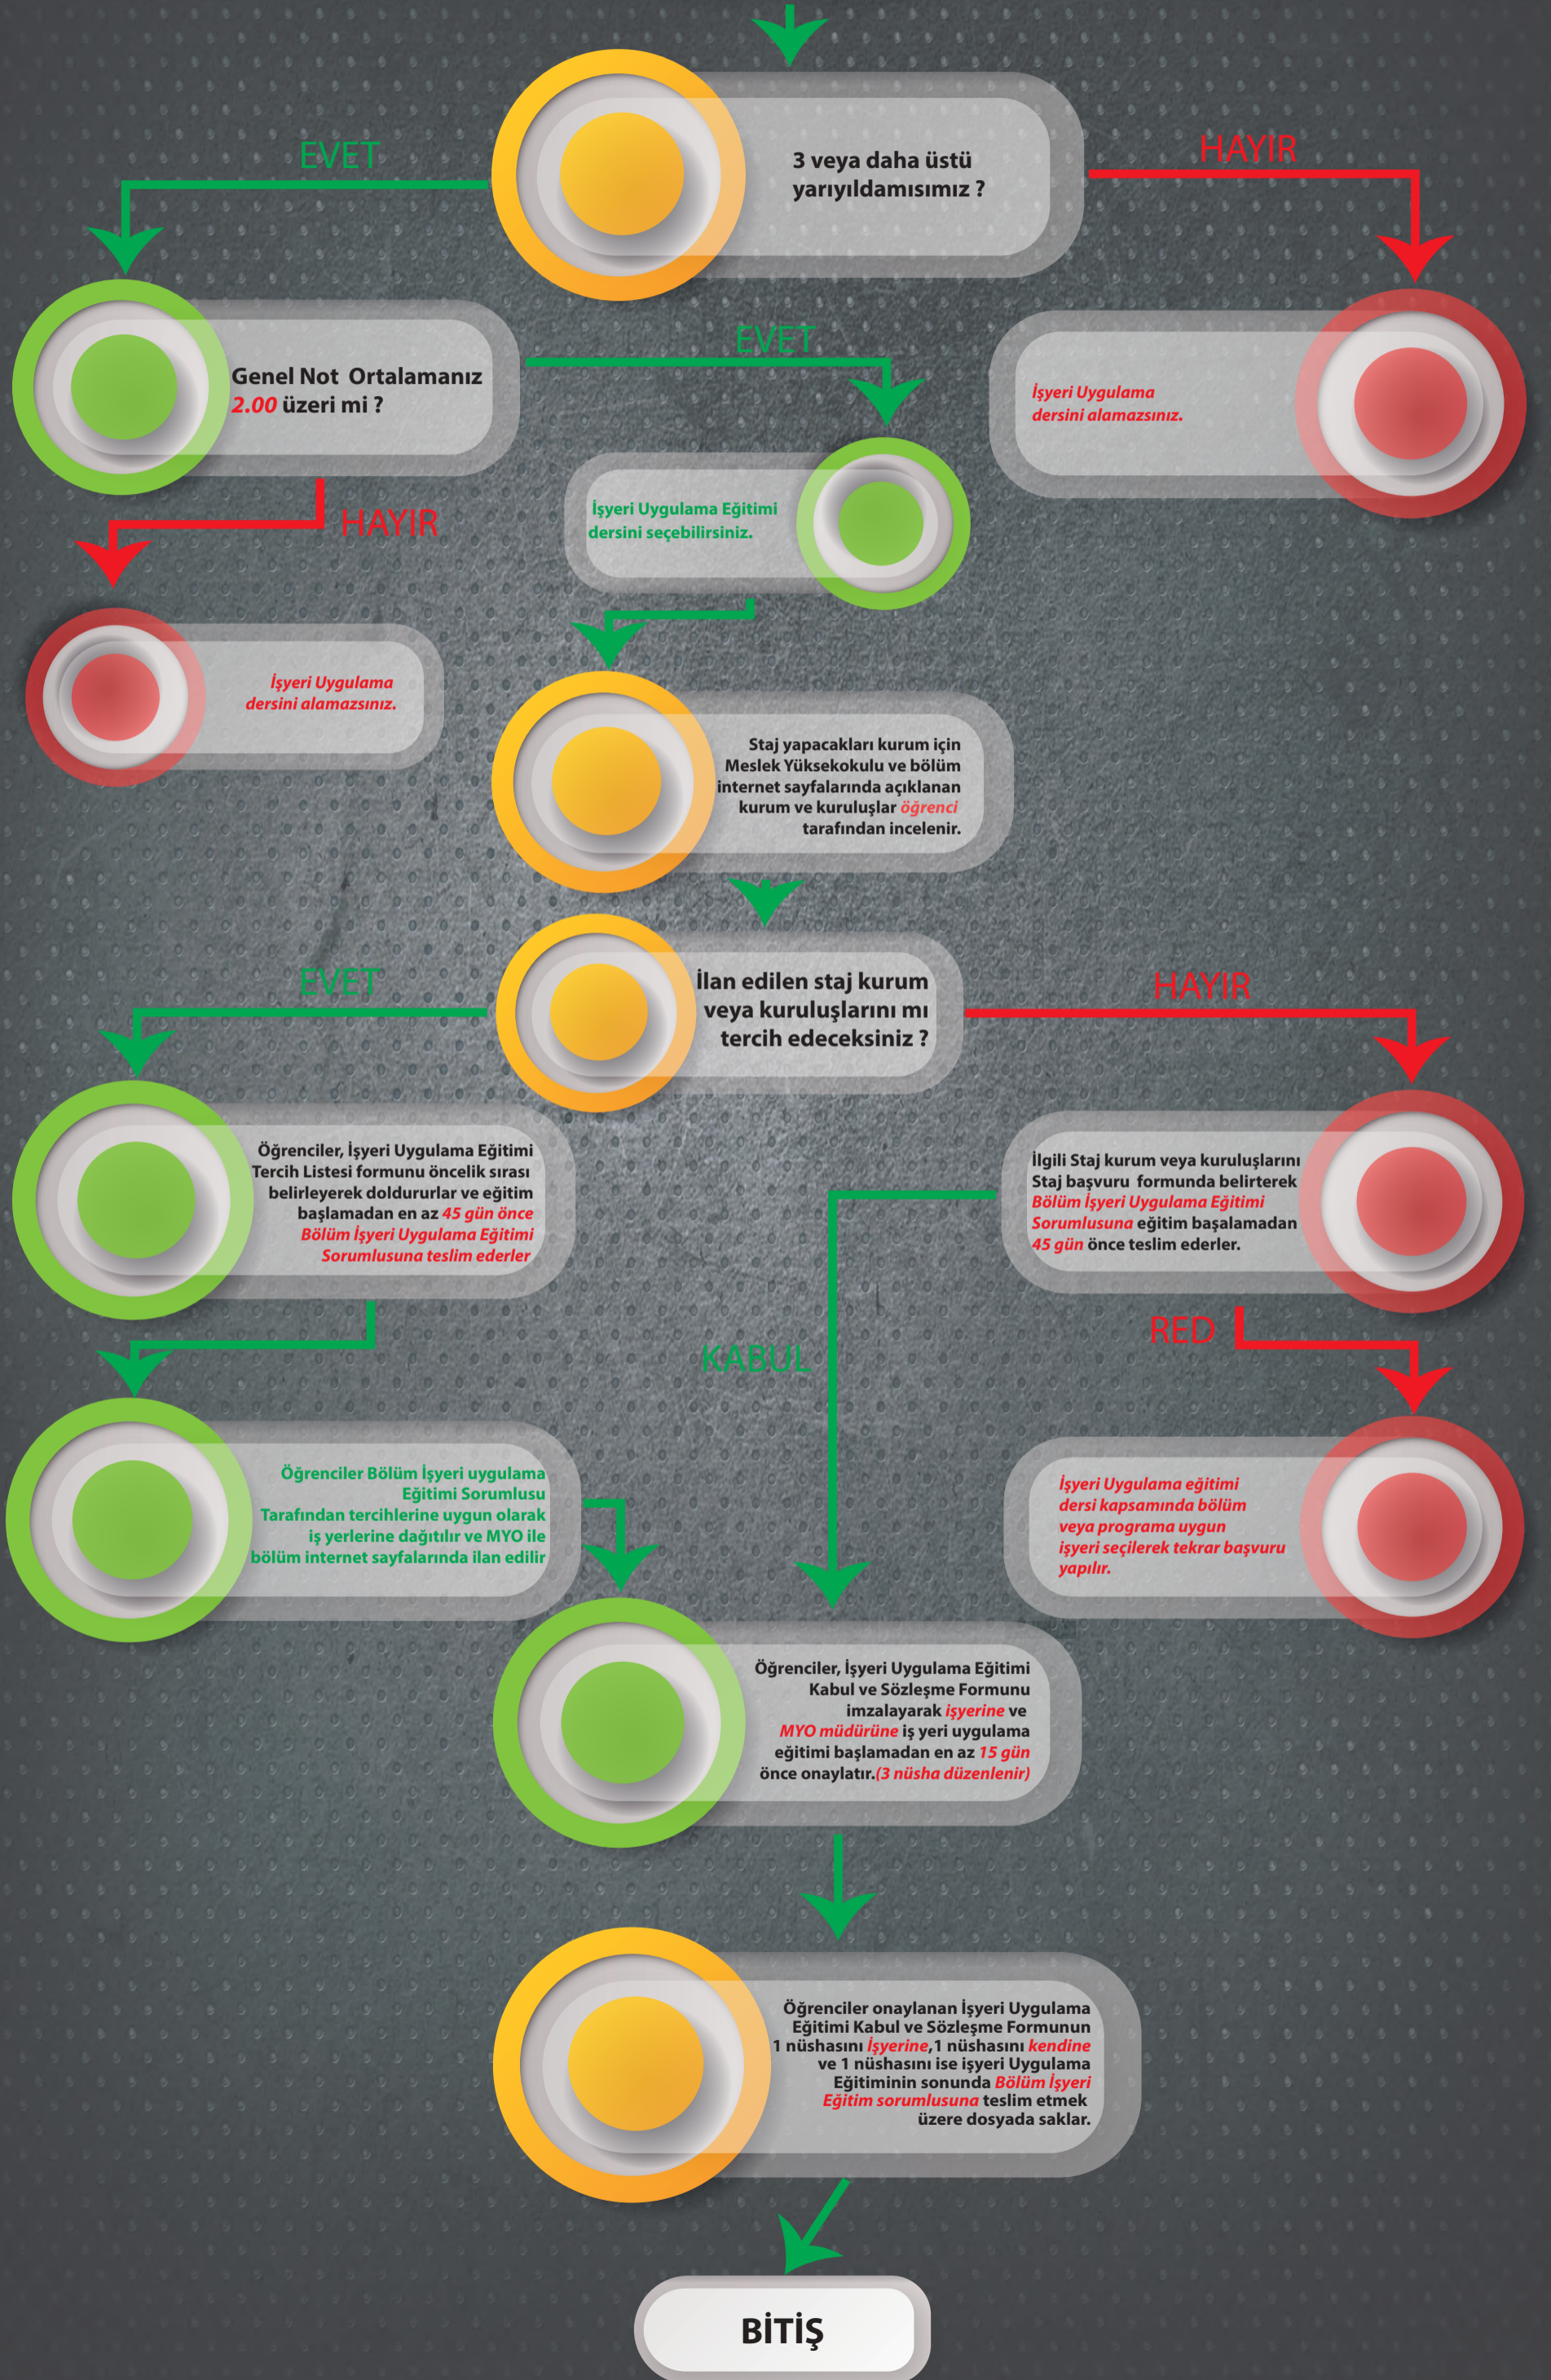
3 veya daha üstü yarıyıldamısımız ?

EVET

HAYIR

Genel Not Ortalamanız 2.00 üzeri mi ?

EVET

İşyeri Uygulama dersini alamazsınız.

HAYIR

İşyeri Uygulama Eğitimi dersini seçebilirsiniz.

İşyeri Uygulama dersini alamazsınız.

Staj yapacakları kurum için Meslek Yüksekokulu ve bölüm internet sayfalarında açıklanan kurum ve kuruluşlar öğrenci tarafından incelenir.

İlan edilen staj kurum veya kuruluşlarını mı tercih edeceksiniz ?

EVET

HAYIR

Öğrenciler, İşyeri Uygulama Eğitimi Tercih Listesi formunu öncelik sırası belirleyerek doldururlar ve eğitim başlamadan en az 45 gün önce Bölüm İşyeri Uygulama Eğitimi Sorumlusuna teslim ederler

İlgili Staj kurum veya kuruluşlarını Staj başvuru formunda belirterek Bölüm İşyeri Uygulama Eğitimi Sorumlusuna eğitim başalamadan 45 gün önce teslim ederler.

KABUL

RED

Öğrenciler Bölüm İşyeri uygulama Eğitimi Sorumlusu Tarafından tercihlerine uygun olarak iş yerlerine dağıtılır ve MYO ile bölüm internet sayfalarında ilan edilir

İşyeri Uygulama eğitimi dersi kapsamında bölüm veya programa uygun işyeri seçilerek tekrar başvuru yapılır.

Öğrenciler, İşyeri Uygulama Eğitimi Kabul ve Sözleşme Formunu imzalayarak işyerine ve MYO müdürüne iş yeri uygulama eğitimi başlamadan en az 15 gün önce onaylatır.(3 nüsha düzenlenir)

Öğrenciler onaylanan İşyeri Uygulama Eğitimi Kabul ve Sözleşme Formunun 1 nüshasını İşyerine,1 nüshasını kendine ve 1 nüshasını ise işyeri Uygulama Eğitiminin sonunda Bölüm İşyeri Eğitim sorumlusuna teslim etmek üzere dosyada saklar.

BİTİŞ